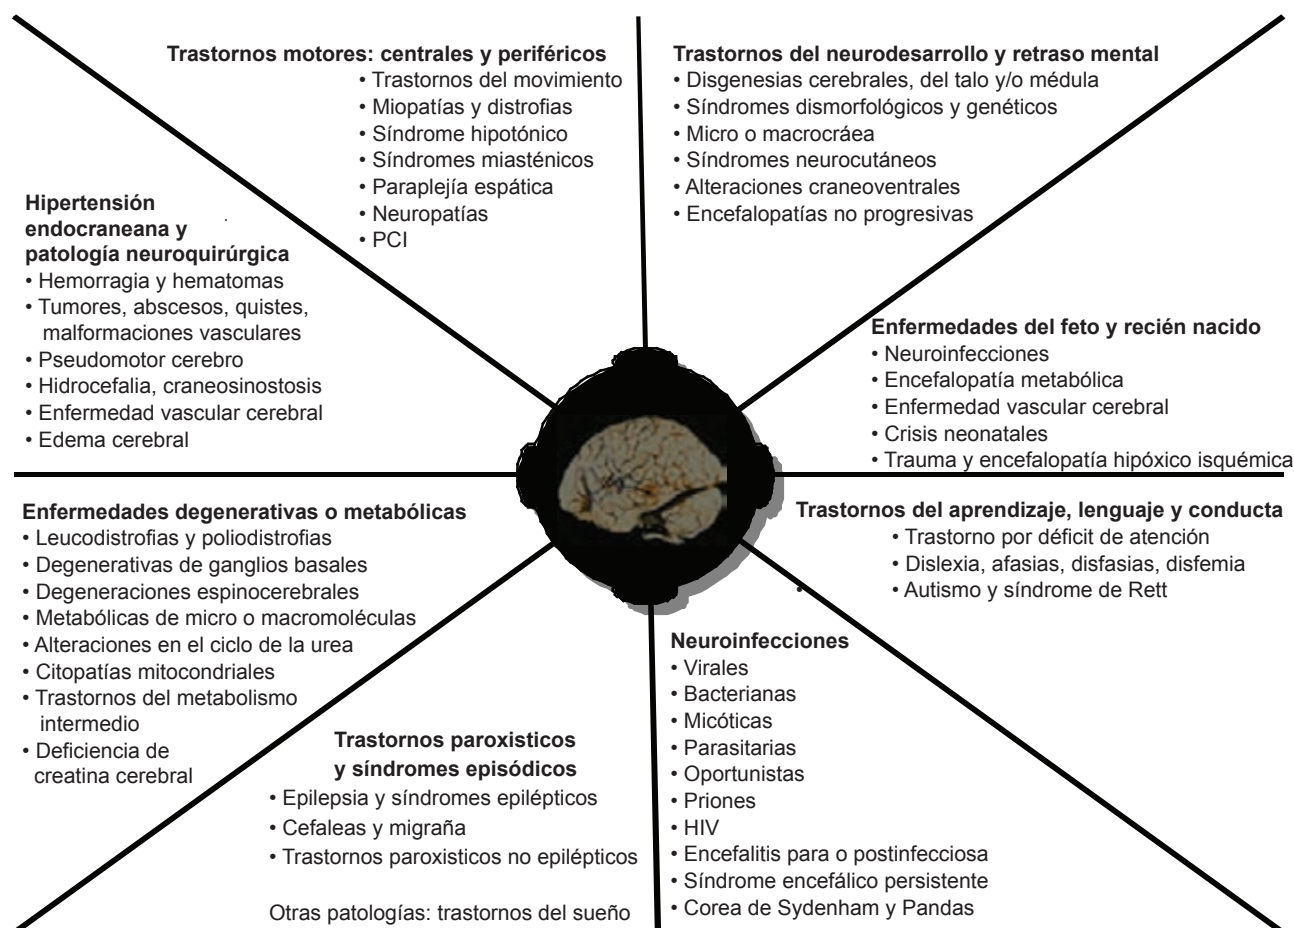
**Trastornos motores: centrales y periféricos**
• Trastornos del movimiento
• Miopatías y distrofias
• Síndrome hipotónico
• Síndromes miasténicos
• Paraplejía espática
• Neuropatías
• PCI

**Trastornos del neurodesarrollo y retraso mental**
• Disgenesias cerebrales, del talo y/o médula
• Síndromes dismorfológicos y genéticos
• Micro o macrocráea
• Síndromes neurocutáneos
• Alteraciones craneoventrales
• Encefalopatías no progresivas

**Hipertensión endocraneana y patología neuroquirúrgica**
• Hemorragia y hematomas
• Tumores, abscesos, quistes, malformaciones vasculares
• Pseudomotor cerebro
• Hidrocefalia, craneosinostosis
• Enfermedad vascular cerebral
• Edema cerebral

**Enfermedades del feto y recién nacido**
• Neuroinfecciones
• Encefalopatía metabólica
• Enfermedad vascular cerebral
• Crisis neonatales
• Trauma y encefalopatía hipóxico isquémica

**Enfermedades degenerativas o metabólicas**
• Leucodistrofias y poliodistrofias
• Degenerativas de ganglios basales
• Degeneraciones espinocerebrales
• Metabólicas de micro o macromoléculas
• Alteraciones en el ciclo de la urea
• Citopatías mitocondriales
• Trastornos del metabolismo intermedio
• Deficiencia de creatina cerebral

**Trastornos del aprendizaje, lenguaje y conducta**
• Trastorno por déficit de atención
• Dislexia, afasias, disfasias, disfemia
• Autismo y síndrome de Rett

**Trastornos paroxisticos y síndromes episódicos**
• Epilepsia y síndromes epilépticos
• Cefaleas y migraña
• Trastornos paroxisticos no epilépticos

Otras patologías: trastornos del sueño

**Neuroinfecciones**
• Virales
• Bacterianas
• Micóticas
• Parasitarias
• Oportunistas
• Priones
• HIV
• Encefalitis para o postinfecciosa
• Síndrome encefálico persistente
• Corea de Sydenham y Pandas